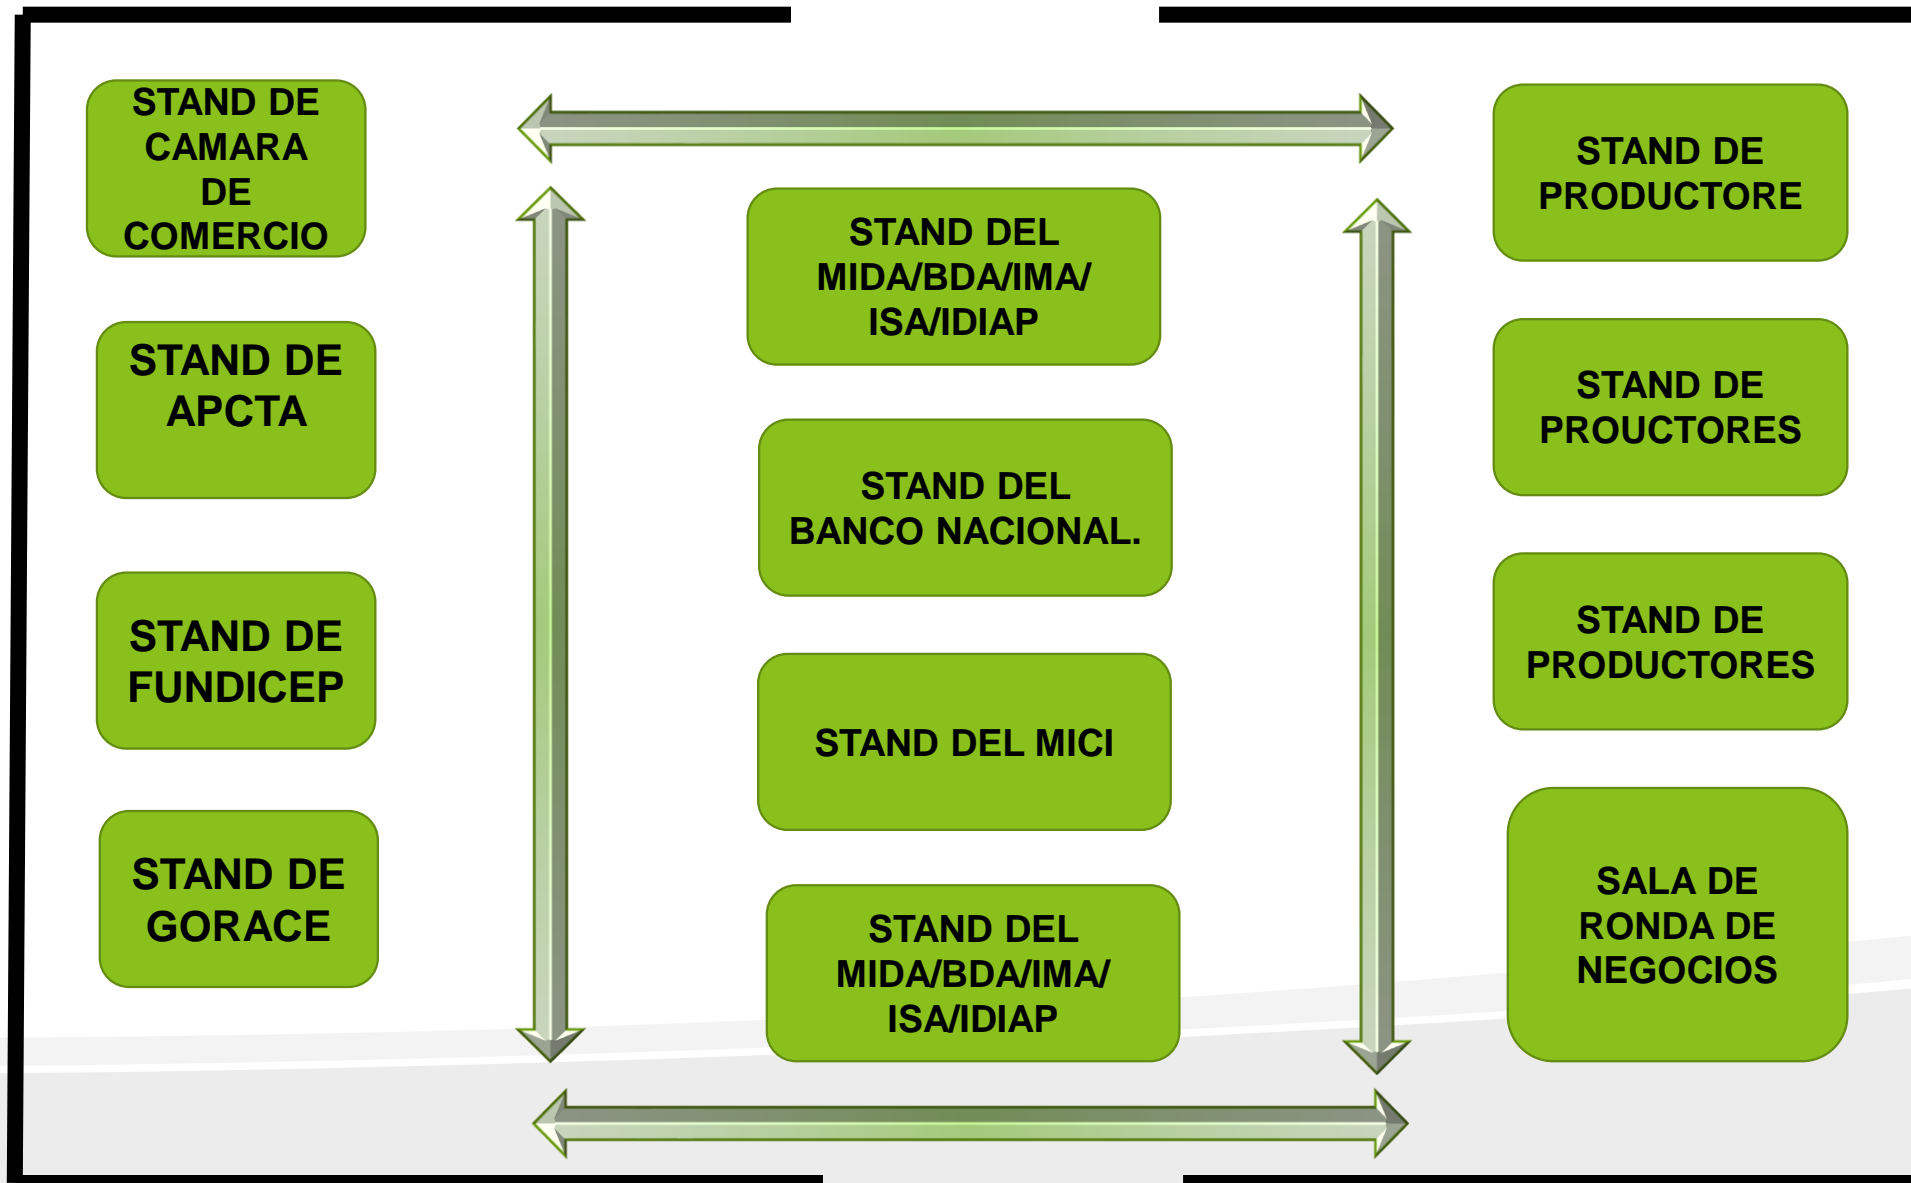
STAND DE CAMARA DE COMERCIO

STAND DE APCTA

STAND DE FUNDICEP

STAND DE GORACE

STAND DEL MIDA/BDA/IMA/ ISA/IDIAP

STAND DEL BANCO NACIONAL.

STAND DEL MICI

STAND DEL MIDA/BDA/IMA/ ISA/IDIAP

STAND DE PRODUCTORE

STAND DE PROUCTORES

STAND DE PRODUCTORES

SALA DE RONDA DE NEGOCIOS